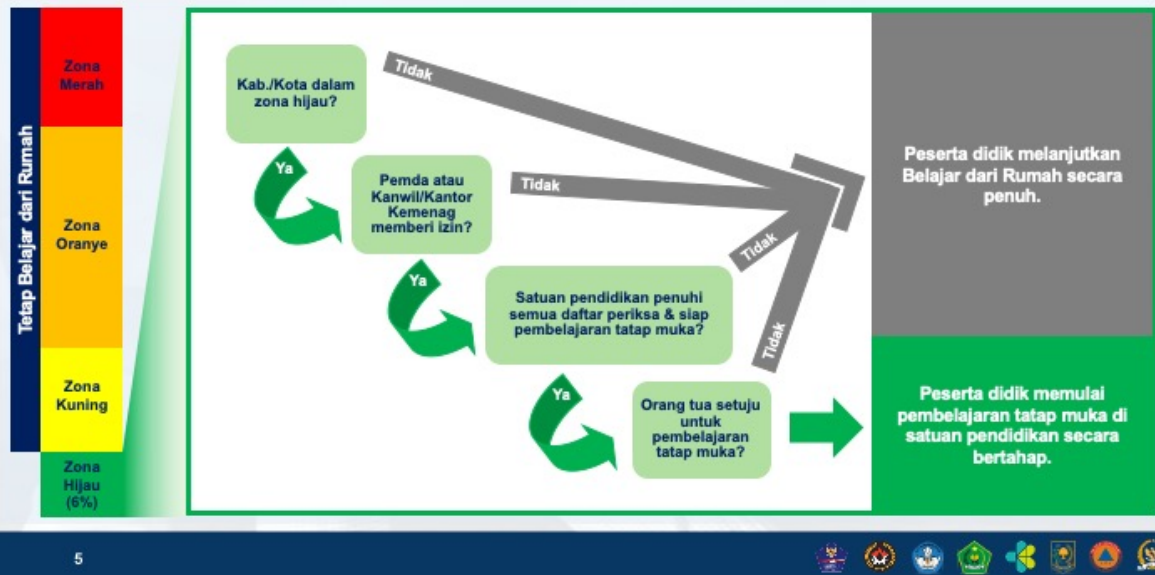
Tetap Belajar dari Rumah

Zona Merah

Zona Oranye

Zona Kuning

Zona Hijau (6%)

Kab./Kota dalam zona hijau?

Tidak

Ya

Pemda atau Kanwil/Kantor Kemenag memberi izin?

Tidak

Ya

Satuan pendidikan penuhi semua daftar periksa & siap pembelajaran tatap muka?

Tidak

Ya

Orang tua setuju untuk pembelajaran tatap muka?

Tidak

Peserta didik melanjutkan Belajar dari Rumah secara penuh.

Peserta didik memulai pembelajaran tatap muka di satuan pendidikan secara bertahap.

5